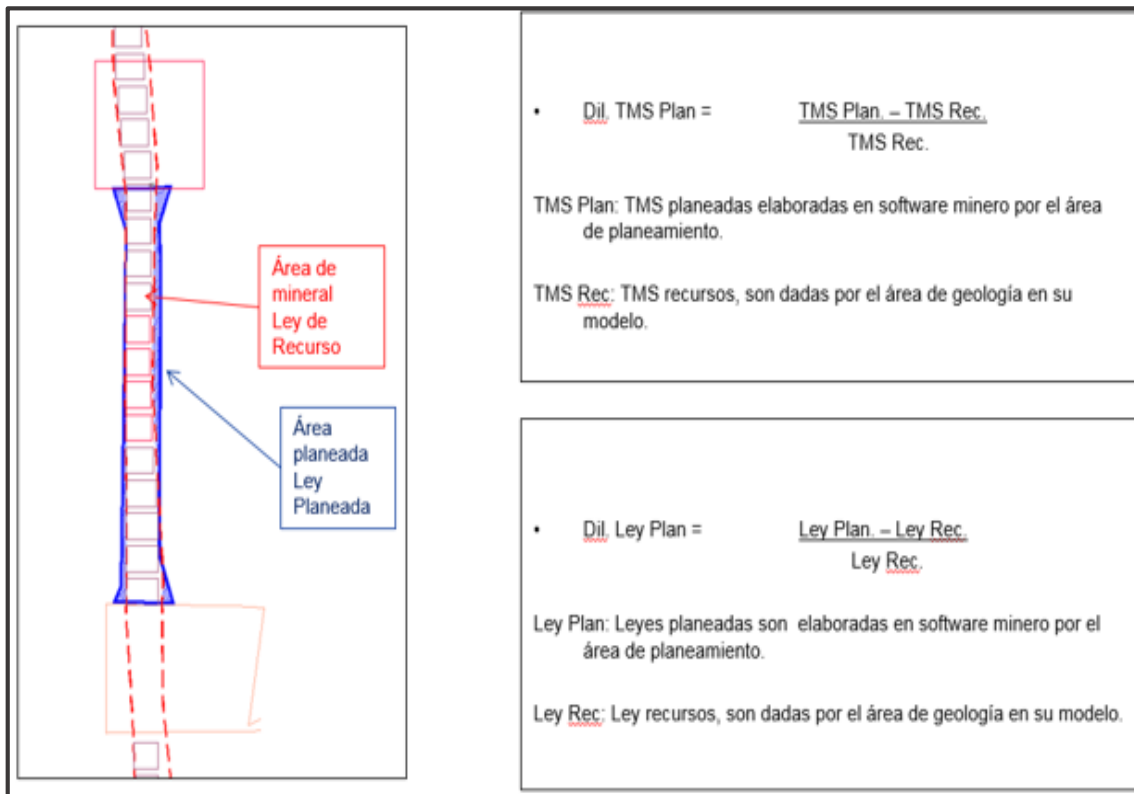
Área de mineral Ley de Recurso

Área planeada Ley Planeada

• Dil. TMS Plan = $\frac{\text{TMS Plan.} - \text{TMS Rec.}}{\text{TMS Rec.}}$

TMS Plan: TMS planeadas elaboradas en software minero por el área de planeamiento.

TMS Rec: TMS recursos, son dadas por el área de geología en su modelo.

• Dil. Ley Plan = $\frac{\text{Ley Plan.} - \text{Ley Rec.}}{\text{Ley Rec.}}$

Ley Plan: Leyes planeadas son elaboradas en software minero por el área de planeamiento.

Ley Rec: Ley recursos, son dadas por el área de geología en su modelo.